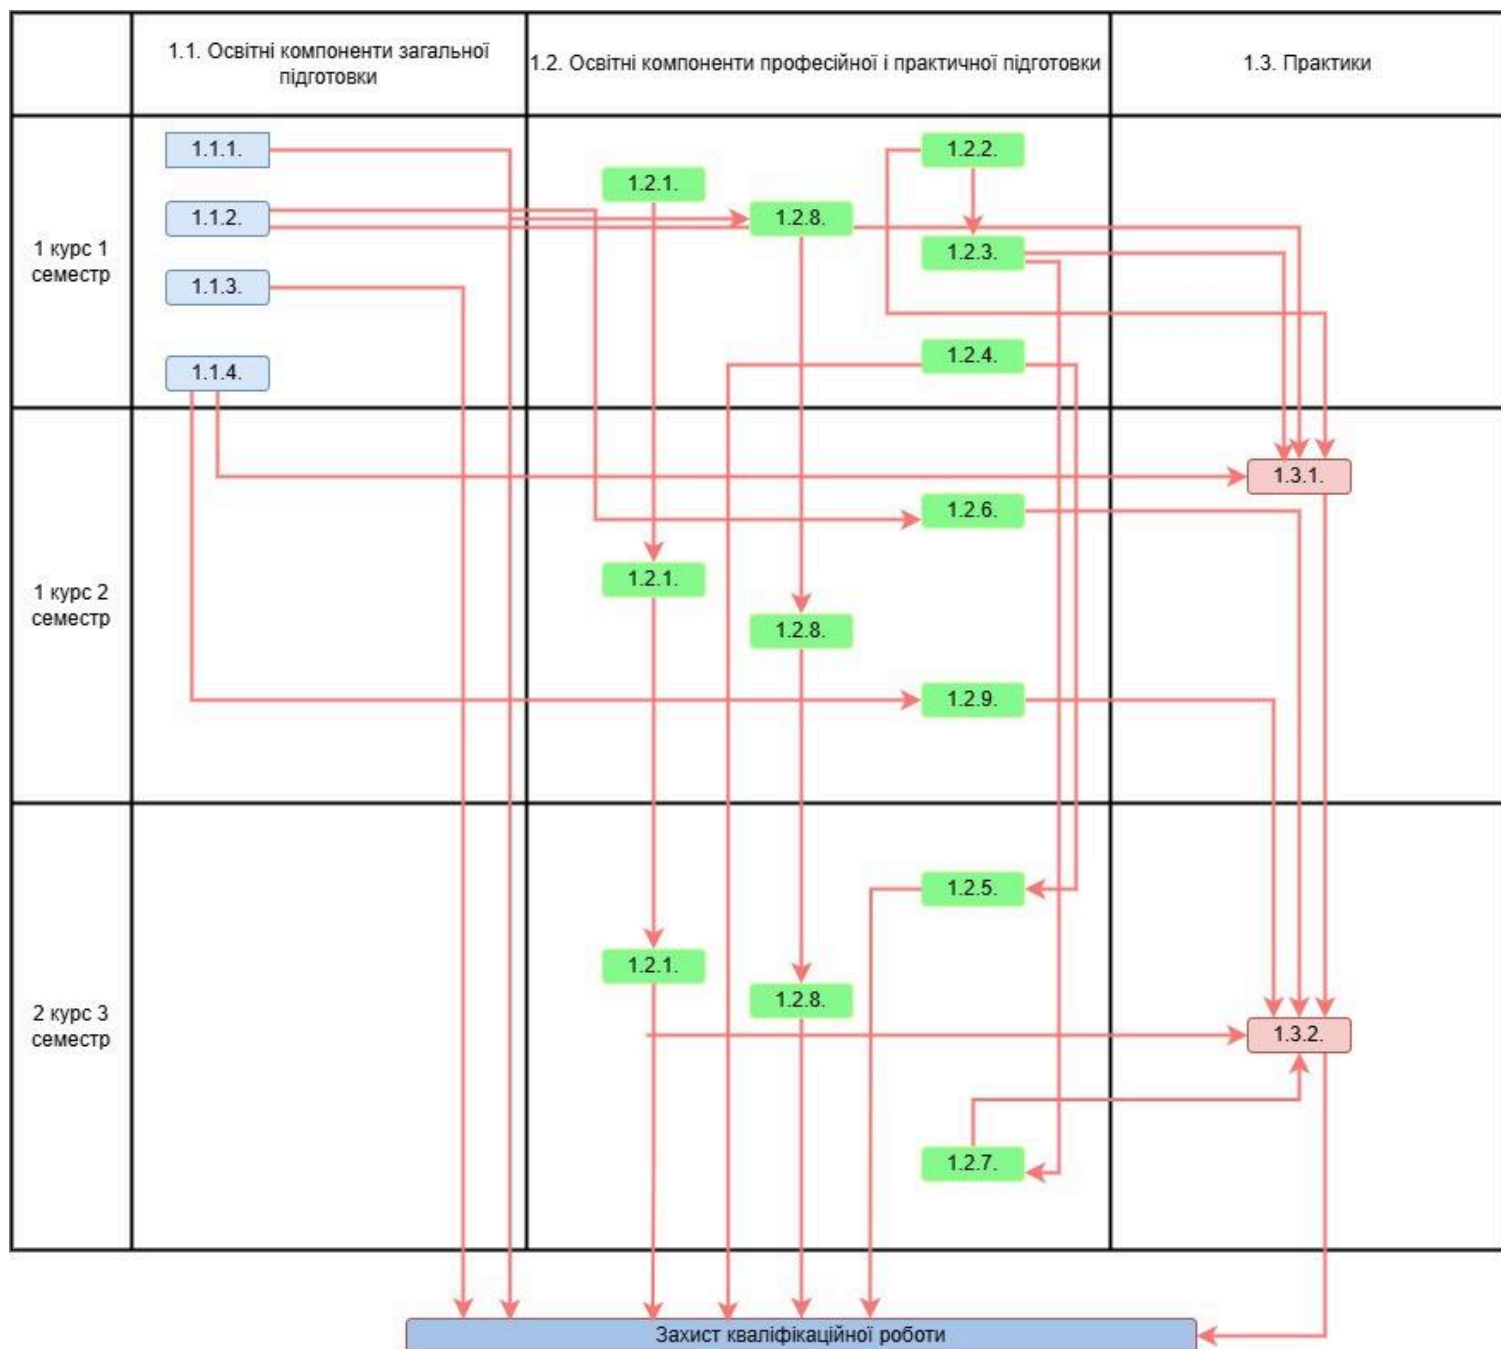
| | 1.1. Освітні компоненти загальної підготовки | 1.2. Освітні компоненти професійної і практичної підготовки | 1.3. Практики |
|---|---|---|---|
| 1 курс 1 семестр | 1.1.1. 1.1.2. 1.1.3. 1.1.4. | 1.2.2. 1.2.1. 1.2.8. 1.2.3. 1.2.4. | |
| 1 курс 2 семестр | | 1.2.6. 1.2.1. 1.2.8. 1.2.9. | 1.3.1. |
| 2 курс 3 семестр | | 1.2.5. 1.2.1. 1.2.8. 1.2.7. | 1.3.2. |

Захист кваліфікаційної роботи